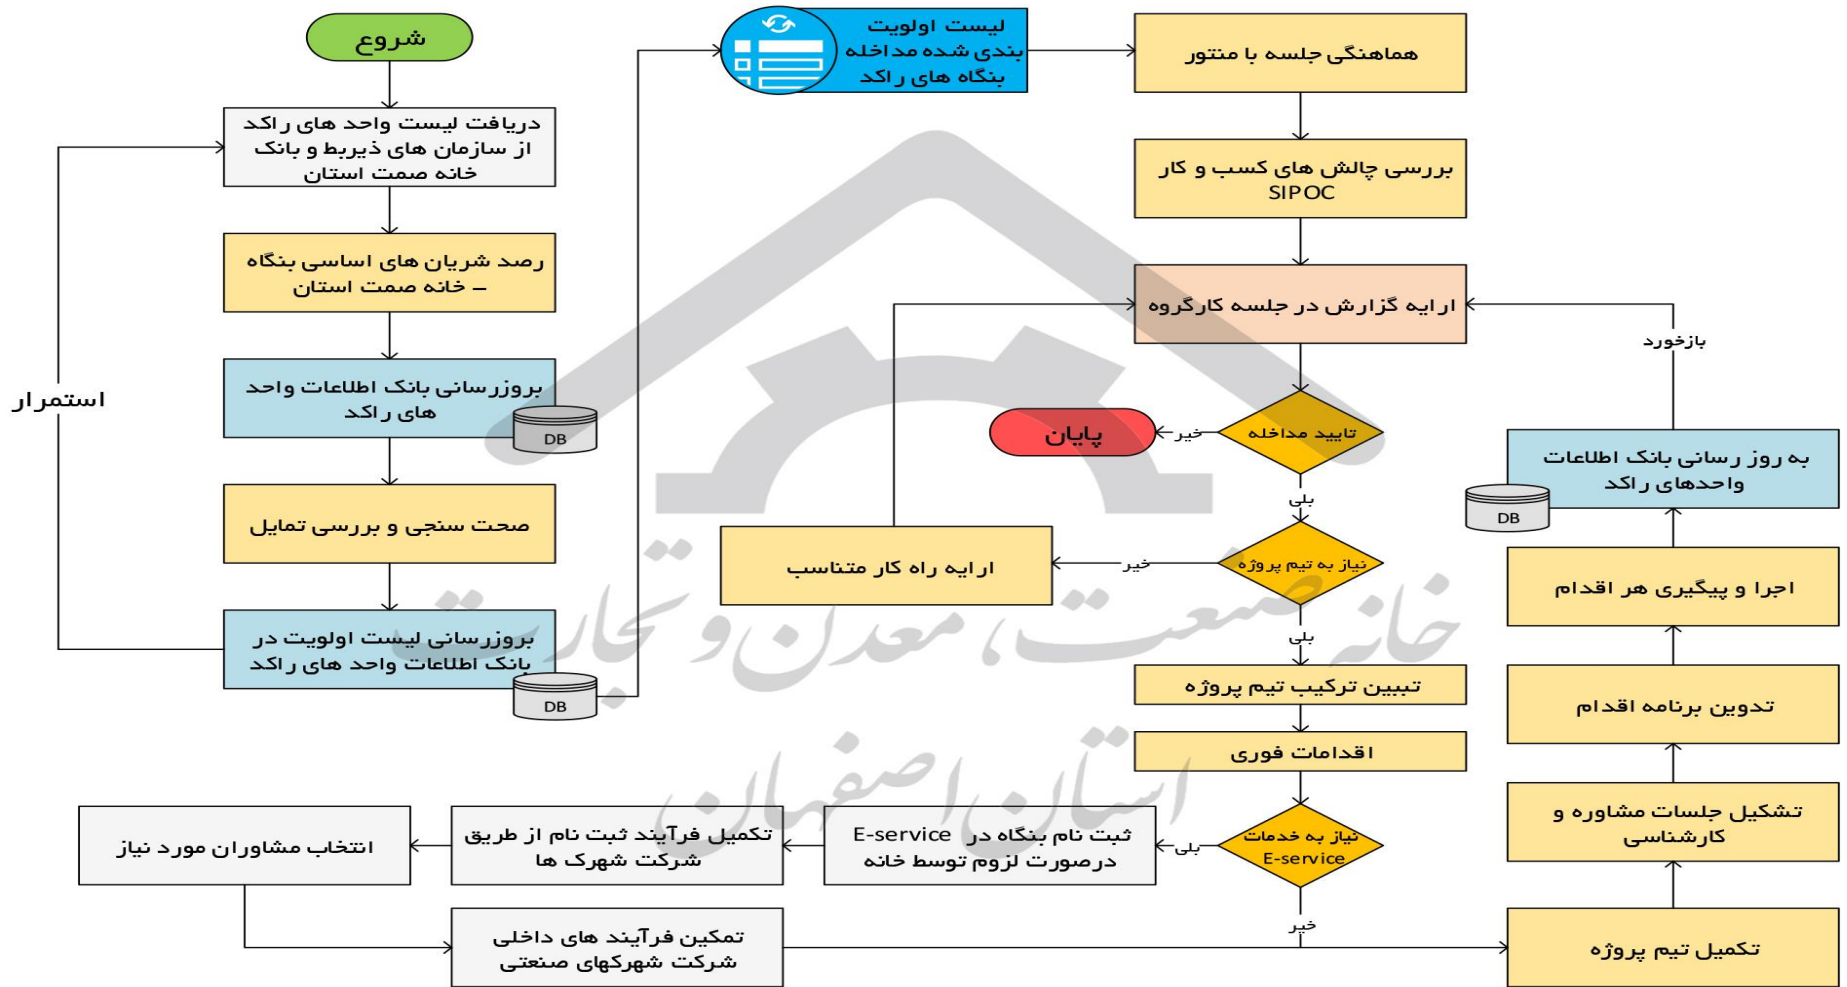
شروع

دریافت لیست واحد های راکد از سازمان های ذیربط و بانک خانه صمت استان

رصد شریان های اساسی بنگاه – خانه صمت استان

بروزرسانی بانک اطلاعات واحد های راکد

DB

صحت سنجی و بررسی تمایل

بروزرسانی لیست اولویت در بانک اطلاعات واحد های راکد

DB

استمرار

لیست اولویت بندی شده مداخله بنگاه های راکد

هماهنگی جلسه با منتور

بررسی چالش های کسب و کار SIPOC

ارایه گزارش در جلسه کارگروه

تایید مداخله

خیر

پایان

بلی

نیاز به تیم پروژه

خیر

ارایه راه کار متناسب

بلی

تبیین ترکیب تیم پروژه

اقدامات فوری

نیاز به خدمات E-service

بلی

ثبت نام بنگاه در E-service درصورت لزوم توسط خانه

تکمیل فرآیند ثبت نام از طریق شرکت شهرک ها

انتخاب مشاوران مورد نیاز

تمکین فرآیند های داخلی شرکت شهرکهای صنعتی

خیر

تکمیل تیم پروژه

تشکیل جلسات مشاوره و کارشناسی

تدوین برنامه اقدام

اجرا و پیگیری هر اقدام

به روز رسانی بانک اطلاعات واحدهای راکد

DB

بازخورد

خانه صنعت، معدن و تجارت استان اصفهان